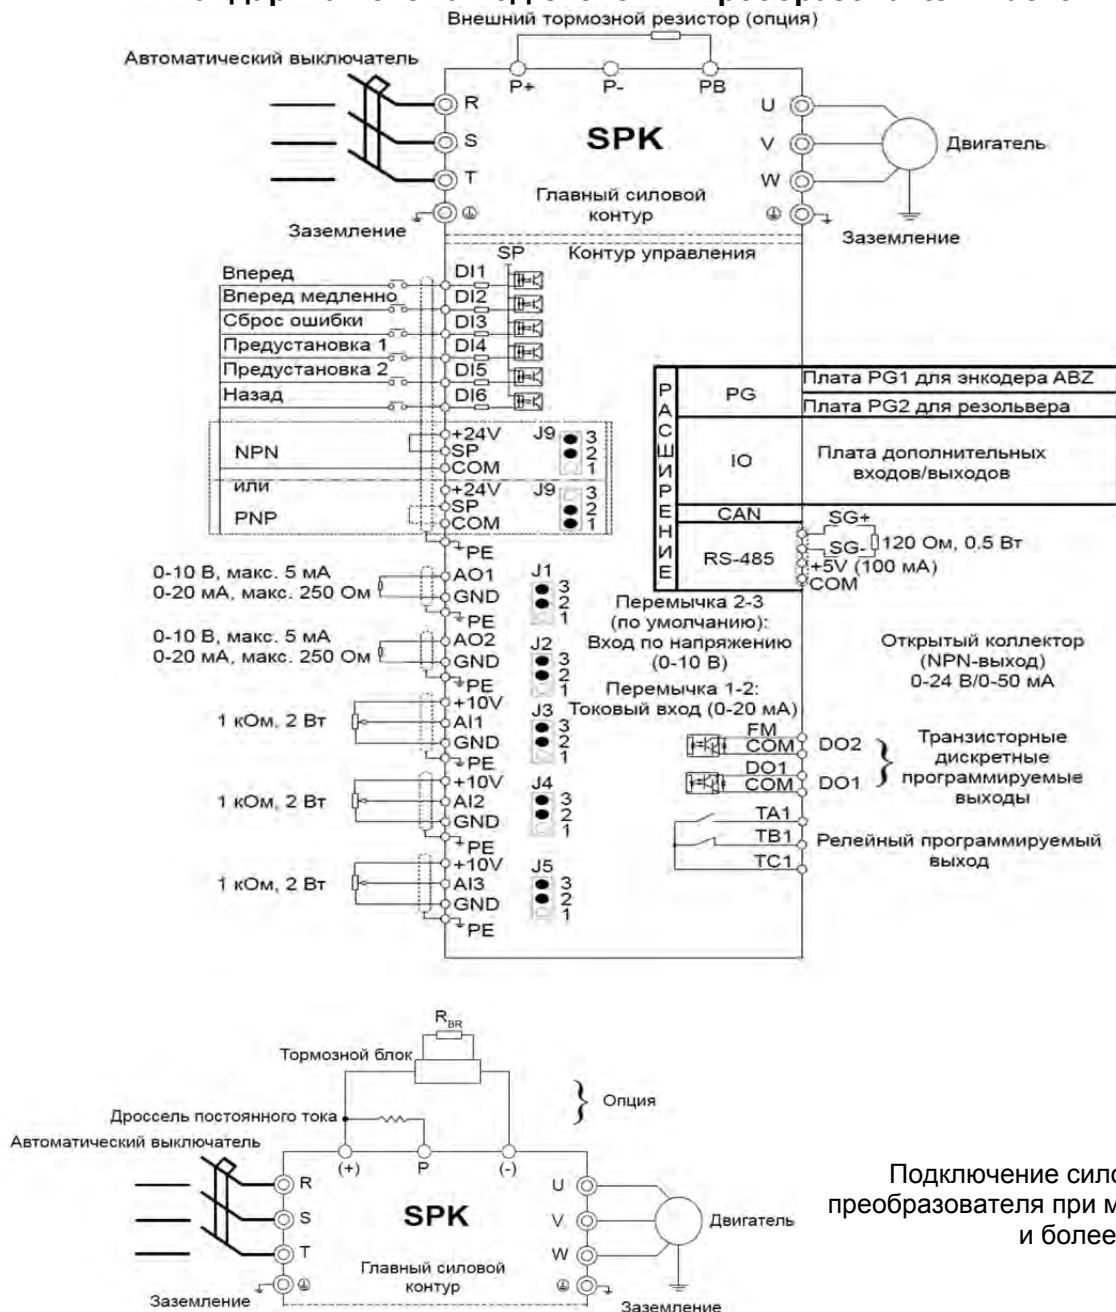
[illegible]
Внешний тормозной резистор (опция)

Автоматический выключатель

P+ P- PB

R
S
T
⏚

SPK

Главный силовой контур

U
V
W
⏚

Двигатель

Заземление
Заземление

SP
Контур управления

Вперед DI1
Вперед медленно DI2
Сброс ошибки DI3
Предустановка 1 DI4
Предустановка 2 DI5
Назад DI6

NPN
+24V
SP
COM
J9
3
2
1

или
PNP
+24V
SP
COM
J9
3
2
1

PE

| Р А С Ш И Р Е Н И Е | PG | Плата PG1 для энкодера ABZ |
|---|---|---|
| | | Плата PG2 для резольвера |
| | IO | Плата дополнительных входов/выходов |
| | CAN | |
| | RS-485 | |

SG+
SG-
120 Ом, 0.5 Вт
+5V (100 мА)
COM

0-10 В, макс. 5 мА
0-20 мА, макс. 250 Ом
AO1
GND
PE
J1
3
2
1

Перемычка 2-3 (по умолчанию): Вход по напряжению (0-10 В)

0-10 В, макс. 5 мА
0-20 мА, макс. 250 Ом
AO2
GND
PE
J2
3
2
1

Открытый коллектор (NPN-выход) 0-24 В/0-50 мА

Перемычка 1-2: Токовый вход (0-20 мА)

1 кОм, 2 Вт
+10V
AI1
GND
PE
J3
3
2
1

FM
COM
DO2
DO1
COM
DO1

Транзисторные дискретные программируемые выходы

1 кОм, 2 Вт
+10V
AI2
GND
PE
J4
3
2
1

TA1
TB1
TC1
Релейный программируемый выход

1 кОм, 2 Вт
+10V
AI3
GND
PE
J5
3
2
1

$R_{BR}$
Тормозной блок
Опция
Дроссель постоянного тока
Автоматический выключатель
(+) P (-)
R
S
T
SPK
Главный силовой контур
U
V
W
Двигатель
Заземление
Заземление

Подключение сило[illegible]
преобразователя при м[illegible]
и более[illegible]